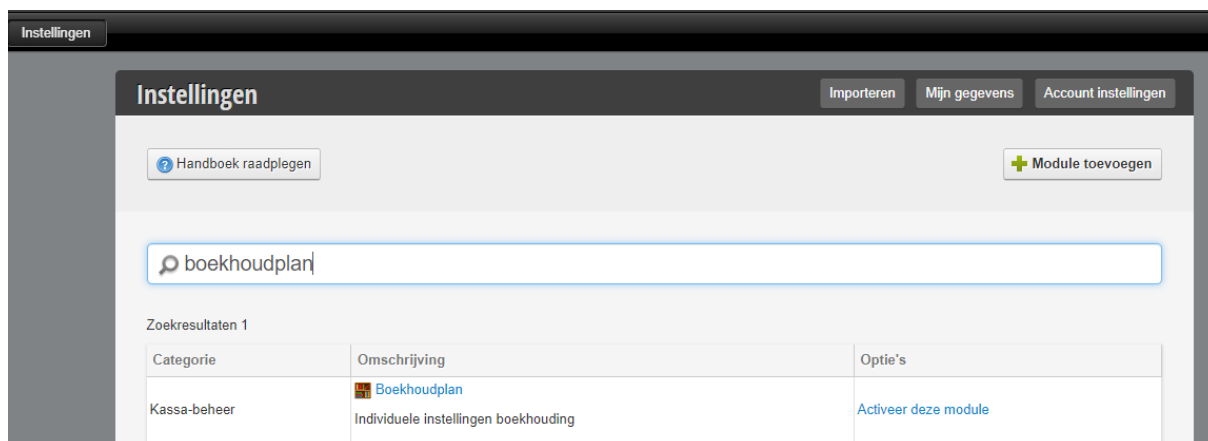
Instellingen

Instellingen

Importeren Mijn gegevens Account instellingen

Handboek raadplegen

Module toevoegen

boekhoudplan

Zoekresultaten 1

| Categorie | Omschrijving | Optie's |
|---|---|---|
| Kassa-beheer | Boekhoudplan<br>Individuele instellingen boekhouding | Activeer deze module |